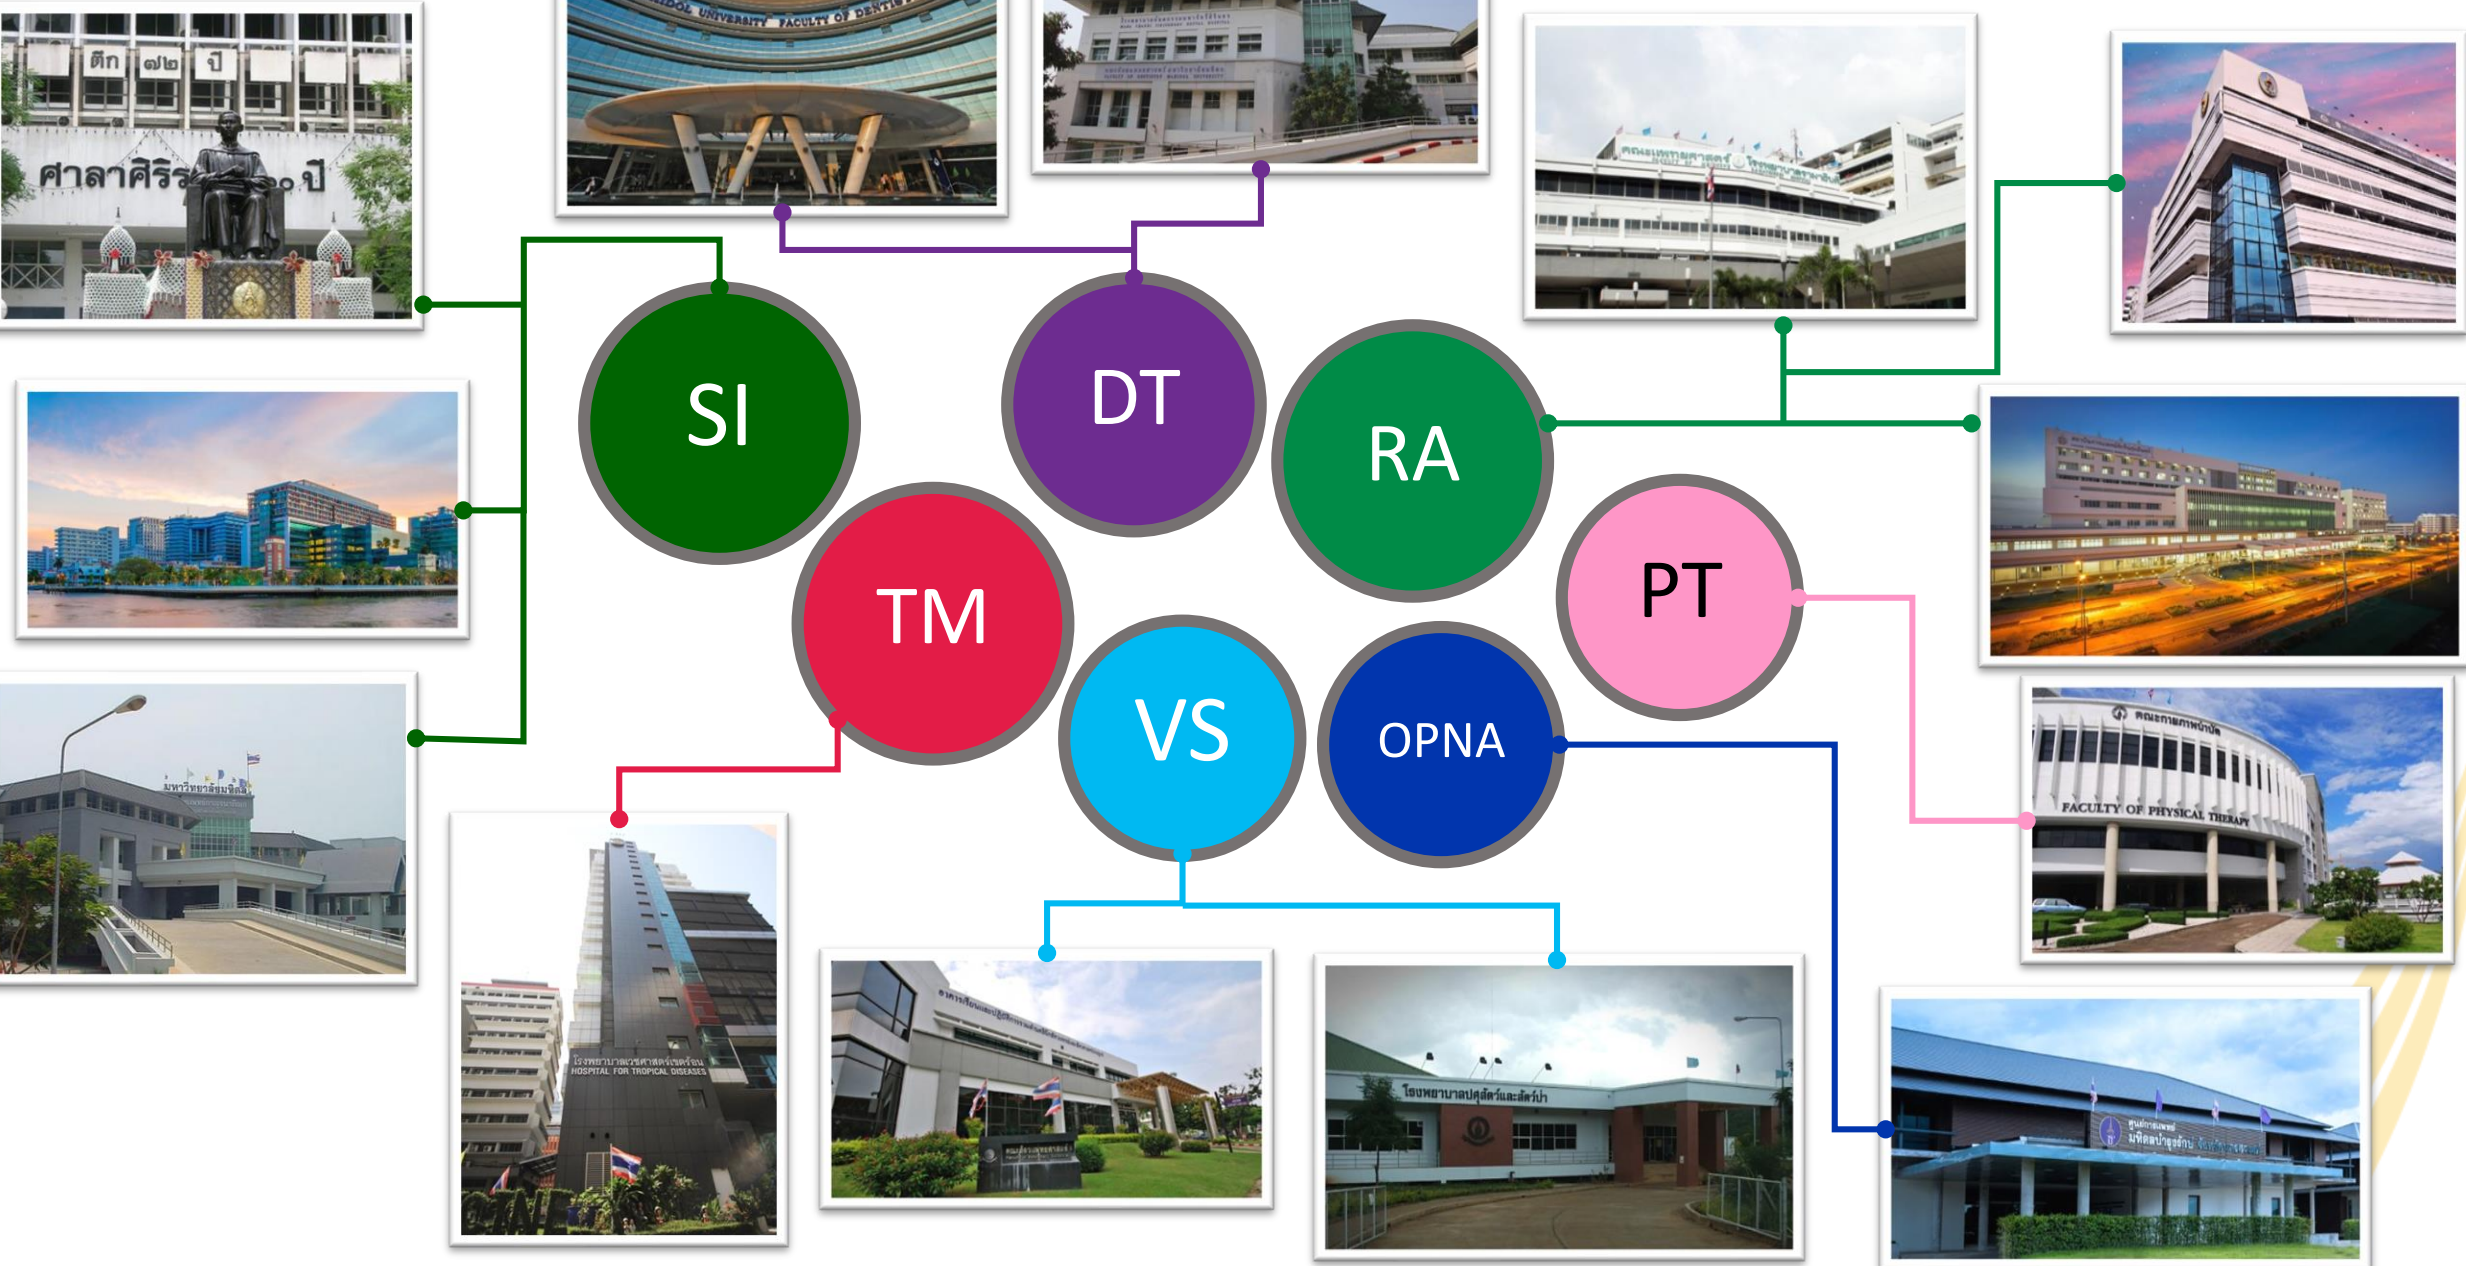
ตึก ๗๒ ปี
ศาลาศิริร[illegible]๐ ปี
MAHIDOL UNIVERSITY FACULTY OF DENTISTRY
SI
DT
RA
TM
PT
VS
OPNA
FACULTY OF PHYSICAL THERAPY
โรงพยาบาลเวชศาสตร์เขตร้อน
HOSPITAL FOR TROPICAL DISEASES
โรงพยาบาลปศุสัตว์และสัตว์ป่า